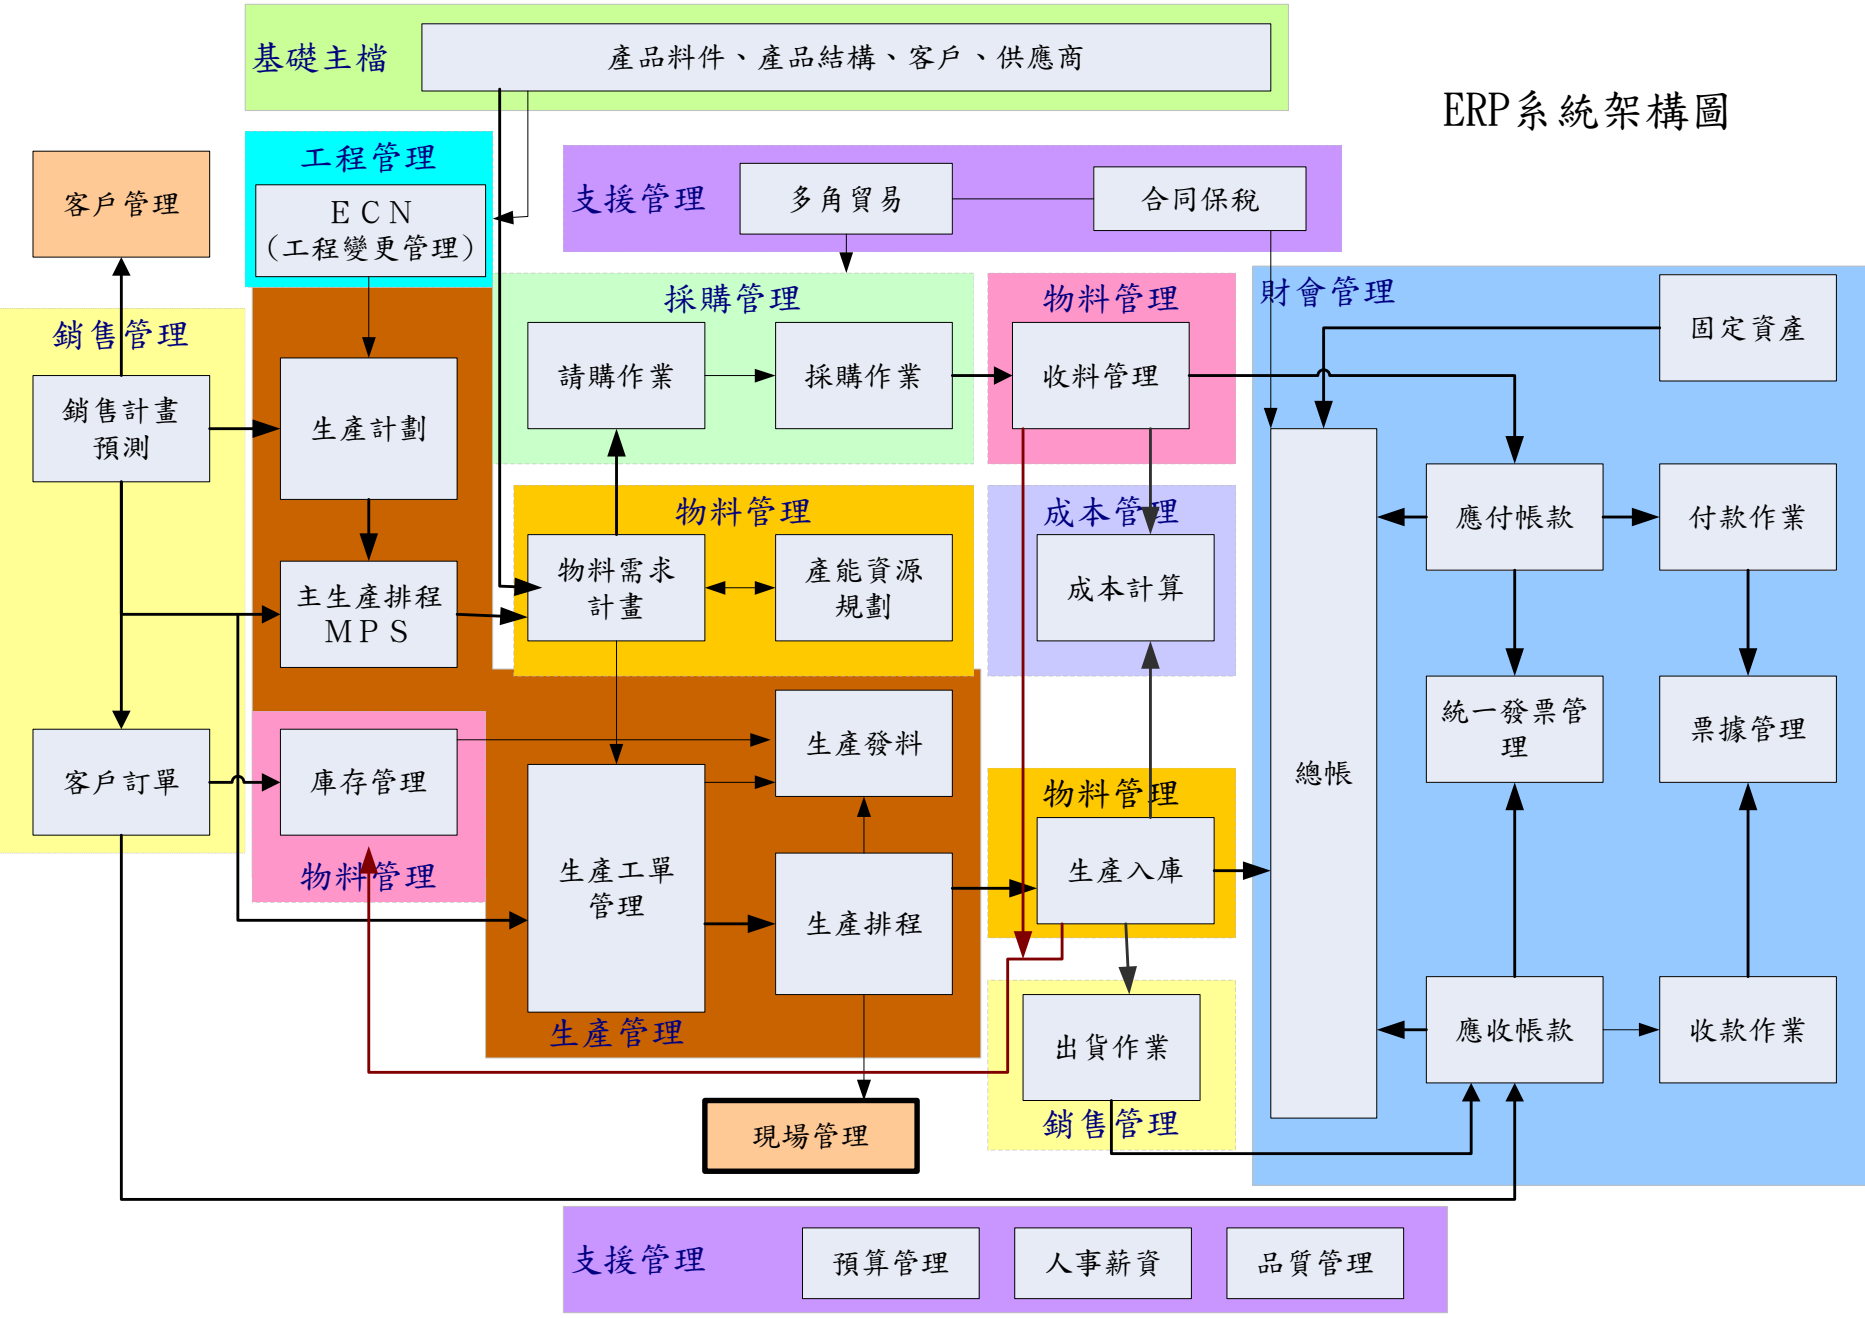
基礎主檔
產品料件、產品結構、客戶、供應商

ERP系統架構圖

工程管理
ECN
(工程變更管理)

客戶管理

支援管理
多角貿易
合同保税

銷售管理
銷售計畫
預測

生產計劃

採購管理
請購作業
採購作業

物料管理
收料管理

財會管理
固定資產

主生產排程
MPS

物料管理
物料需求
計畫
產能資源
規劃

成本管理
成本計算

應付帳款
付款作業

總帳

統一發票管理
票據管理

客戶訂單

庫存管理
物料管理

生產發料

生產工單
管理

生產排程

物料管理
生產入庫

生產管理

出貨作業
銷售管理

應收帳款
收款作業

現場管理

支援管理
預算管理
人事薪資
品質管理